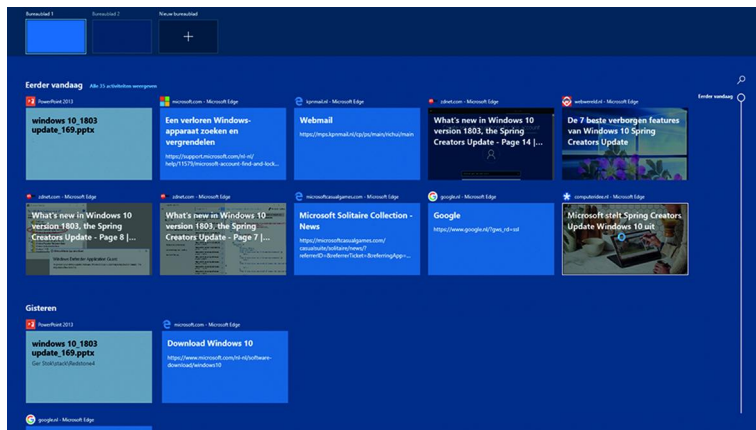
Bureaublad 1 Bureaublad 2 Nieuw bureaublad

+

Eerder vandaag Alle 35 activiteiten weergeven

Eerder vandaag

PowerPoint 2013
windows 10_1803 update_169.pptx

microsoft.com – Microsoft Edge
Een verloren Windows-apparaat zoeken en vergrendelen
https://support.microsoft.com/nl-nl/help/11579/microsoft-account-find-and-lock...

kpnmail.nl – Microsoft Edge
Webmail
https://mps.kpnmail.nl/cp/ps/main/richui/main

zdnet.com – Microsoft Edge
What's new in Windows 10 version 1803, the Spring Creators Update - Page 14 |...

webwereld.nl – Microsoft Edge
De 7 beste verborgen features van Windows 10 Spring Creators Update

zdnet.com – Microsoft Edge
What's new in Windows 10 version 1803, the Spring Creators Update - Page 8 |...

zdnet.com – Microsoft Edge
What's new in Windows 10 version 1803, the Spring Creators Update - Page 7 |...

microsoftcasualgames.com – Microsoft Edge
Microsoft Solitaire Collection - News
https://microsoftcasualgames.com/casualsuite/solitaire/news/?referrerID=&referrerTicket=&referringApp=...

google.nl – Microsoft Edge
Google
https://www.google.nl/?gws_rd=ssl

computeridee.nl – Microsoft Edge
Microsoft stelt Spring Creators Update Windows 10 uit

Gisteren

PowerPoint 2013
windows 10_1803 update_169.pptx
Ger Boek\Stack\Redstone4

microsoft.com – Microsoft Edge
Download Windows 10
https://www.microsoft.com/nl-nl/software-download/windows10

google.nl – Microsoft Edge